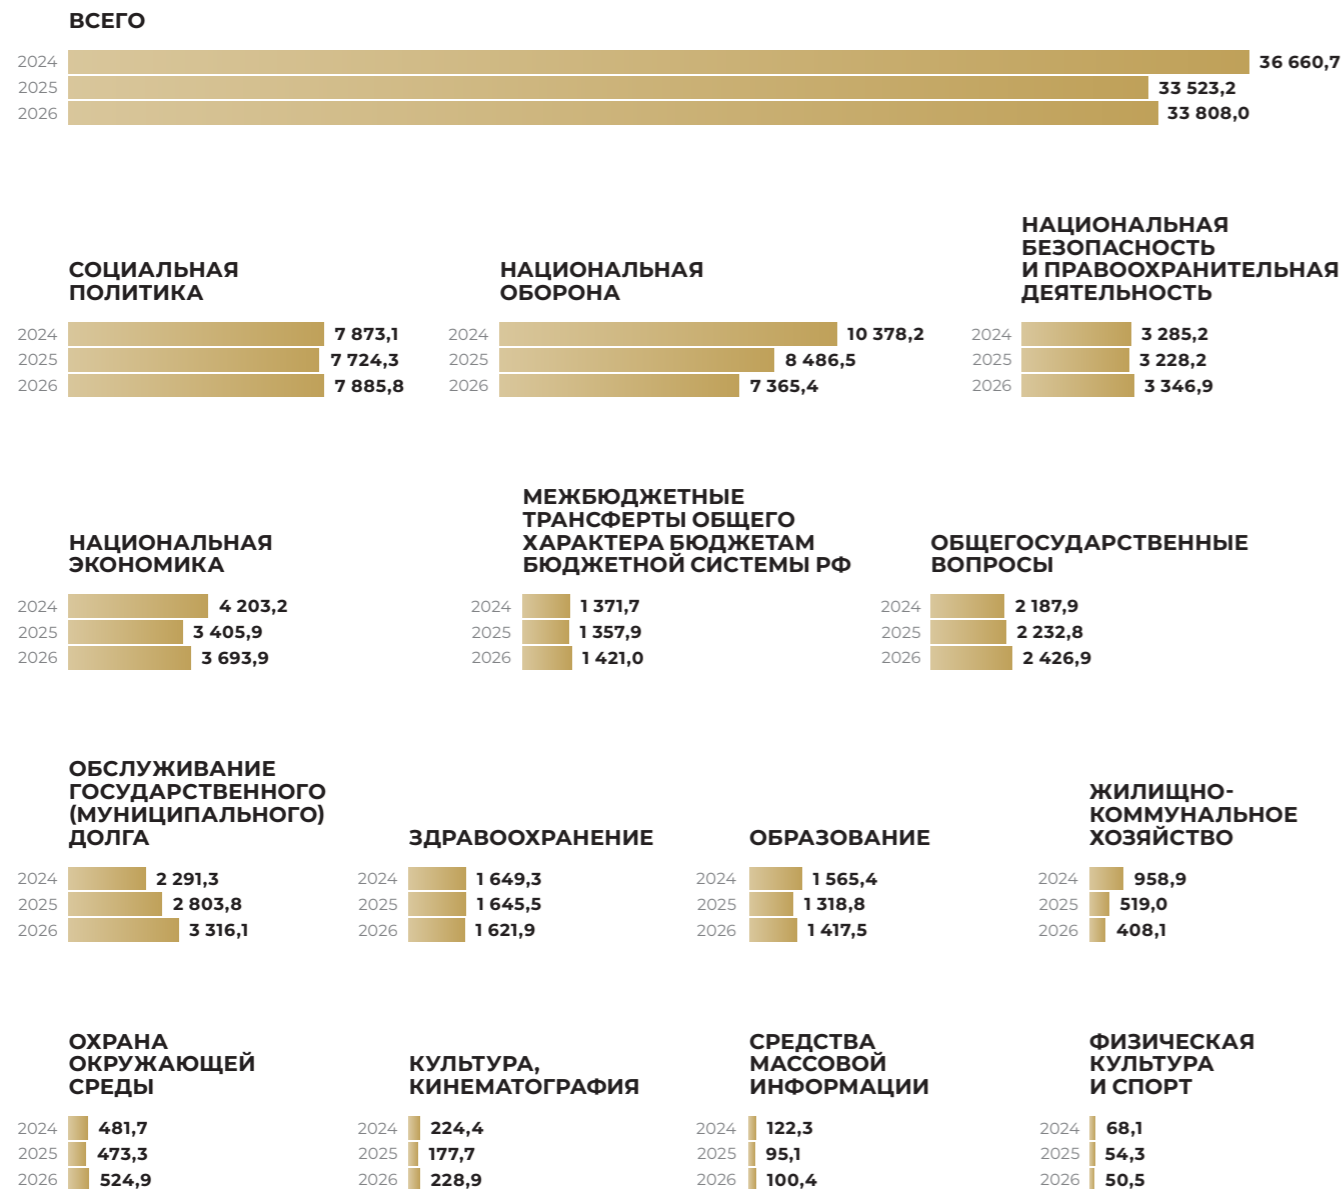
ВСЕГО

2024 36 660,7
2025 33 523,2
2026 33 808,0

СОЦИАЛЬНАЯ ПОЛИТИКА

2024 7 873,1
2025 7 724,3
2026 7 885,8

НАЦИОНАЛЬНАЯ ОБОРОНА

2024 10 378,2
2025 8 486,5
2026 7 365,4

НАЦИОНАЛЬНАЯ БЕЗОПАСНОСТЬ И ПРАВООХРАНИТЕЛЬНАЯ ДЕЯТЕЛЬНОСТЬ

2024 3 285,2
2025 3 228,2
2026 3 346,9

НАЦИОНАЛЬНАЯ ЭКОНОМИКА

2024 4 203,2
2025 3 405,9
2026 3 693,9

МЕЖБЮДЖЕТНЫЕ ТРАНСФЕРТЫ ОБЩЕГО ХАРАКТЕРА БЮДЖЕТАМ БЮДЖЕТНОЙ СИСТЕМЫ РФ

2024 1 371,7
2025 1 357,9
2026 1 421,0

ОБЩЕГОСУДАРСТВЕННЫЕ ВОПРОСЫ

2024 2 187,9
2025 2 232,8
2026 2 426,9

ОБСЛУЖИВАНИЕ ГОСУДАРСТВЕННОГО (МУНИЦИПАЛЬНОГО) ДОЛГА

2024 2 291,3
2025 2 803,8
2026 3 316,1

ЗДРАВООХРАНЕНИЕ

2024 1 649,3
2025 1 645,5
2026 1 621,9

ОБРАЗОВАНИЕ

2024 1 565,4
2025 1 318,8
2026 1 417,5

ЖИЛИЩНО-КОММУНАЛЬНОЕ ХОЗЯЙСТВО

2024 958,9
2025 519,0
2026 408,1

ОХРАНА ОКРУЖАЮЩЕЙ СРЕДЫ

2024 481,7
2025 473,3
2026 524,9

КУЛЬТУРА, КИНЕМАТОГРАФИЯ

2024 224,4
2025 177,7
2026 228,9

СРЕДСТВА МАССОВОЙ ИНФОРМАЦИИ

2024 122,3
2025 95,1
2026 100,4

ФИЗИЧЕСКАЯ КУЛЬТУРА И СПОРТ

2024 68,1
2025 54,3
2026 50,5